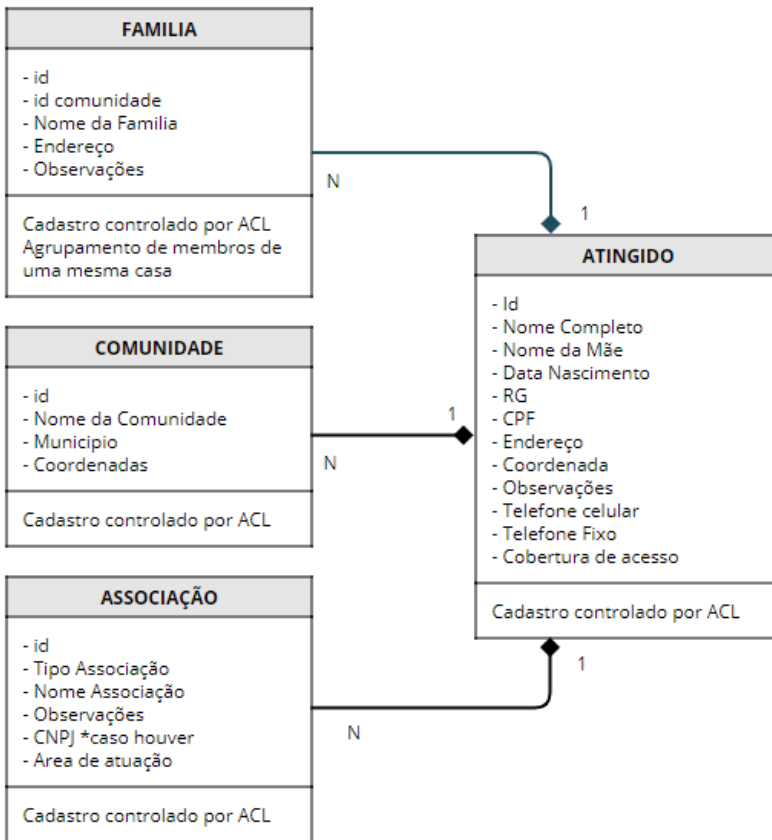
FAMILIA

- id
- id comunidade
- Nome da Familia
- Endereço
- Observações

Cadastro controlado por ACL
Agrupamento de membros de uma mesma casa

N

1

ATINGIDO

- Id
- Nome Completo
- Nome da Mãe
- Data Nascimento
- RG
- CPF
- Endereço
- Coordenada
- Observações
- Telefone celular
- Telefone Fixo
- Cobertura de acesso

Cadastro controlado por ACL

COMUNIDADE

- id
- Nome da Comunidade
- Municipio
- Coordenadas

Cadastro controlado por ACL

1

N

ASSOCIAÇÃO

- id
- Tipo Associação
- Nome Associação
- Observações
- CNPJ *caso houver
- Area de atuação

Cadastro controlado por ACL

1

N